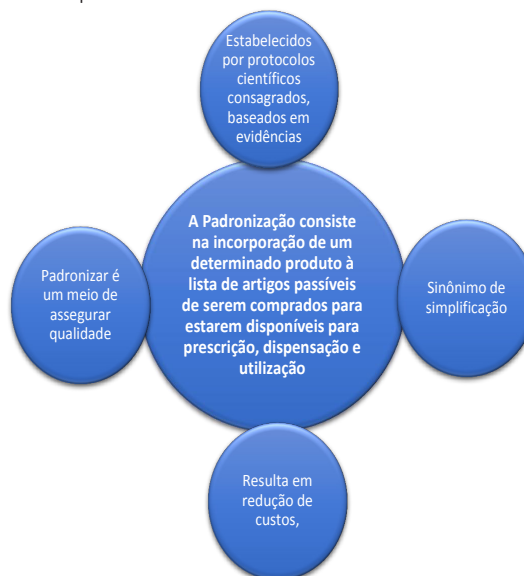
Estabelecidos por protocolos científicos consagrados, baseados em evidências

Padronizar é um meio de assegurar qualidade

A Padronização consiste na incorporação de um determinado produto à lista de artigos passíveis de serem comprados para estarem disponíveis para prescrição, dispensação e utilização

Sinônimo de simplificação

Resulta em redução de custos,